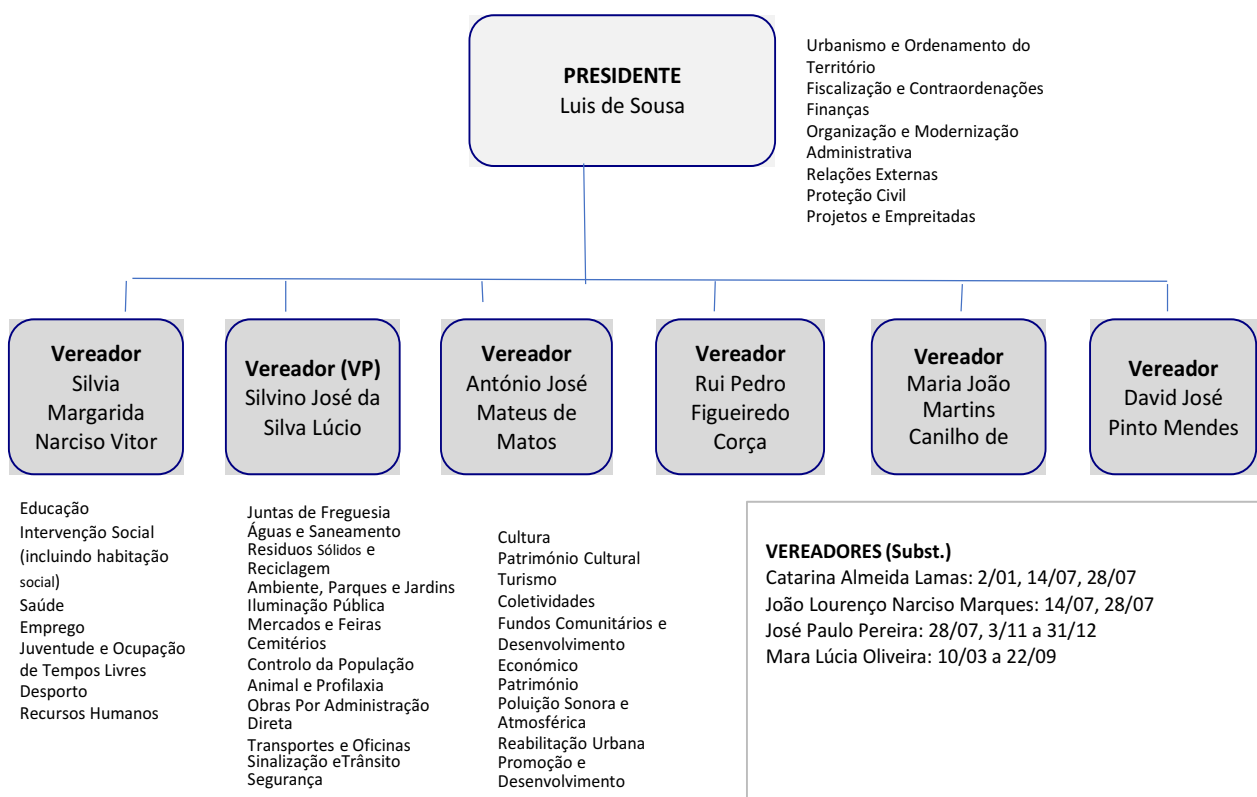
**PRESIDENTE**
Luis de Sousa

Urbanismo e Ordenamento do Território
Fiscalização e Contraordenações
Finanças
Organização e Modernização Administrativa
Relações Externas
Proteção Civil
Projetos e Empreitadas

**Vereador**
Silvia Margarida Narciso Vitor

**Vereador (VP)**
Silvino José da Silva Lúcio

**Vereador**
António José Mateus de Matos

**Vereador**
Rui Pedro Figueiredo Corça

**Vereador**
Maria João Martins Canilho de

**Vereador**
David José Pinto Mendes

Educação
Intervenção Social (incluindo habitação social)
Saúde
Emprego
Juventude e Ocupação de Tempos Livres
Desporto
Recursos Humanos

Juntas de Freguesia
Águas e Saneamento
Residuos Sólidos e Reciclagem
Ambiente, Parques e Jardins
Iluminação Pública
Mercados e Feiras
Cemitérios
Controlo da População Animal e Profilaxia
Obras Por Administração Direta
Transportes e Oficinas
Sinalização eTrânsito
Segurança

Cultura
Património Cultural
Turismo
Coletividades
Fundos Comunitários e Desenvolvimento Económico
Património
Poluição Sonora e Atmosférica
Reabilitação Urbana
Promoção e Desenvolvimento

**VEREADORES (Subst.)**
Catarina Almeida Lamas: 2/01, 14/07, 28/07
João Lourenço Narciso Marques: 14/07, 28/07
José Paulo Pereira: 28/07, 3/11 a 31/12
Mara Lúcia Oliveira: 10/03 a 22/09